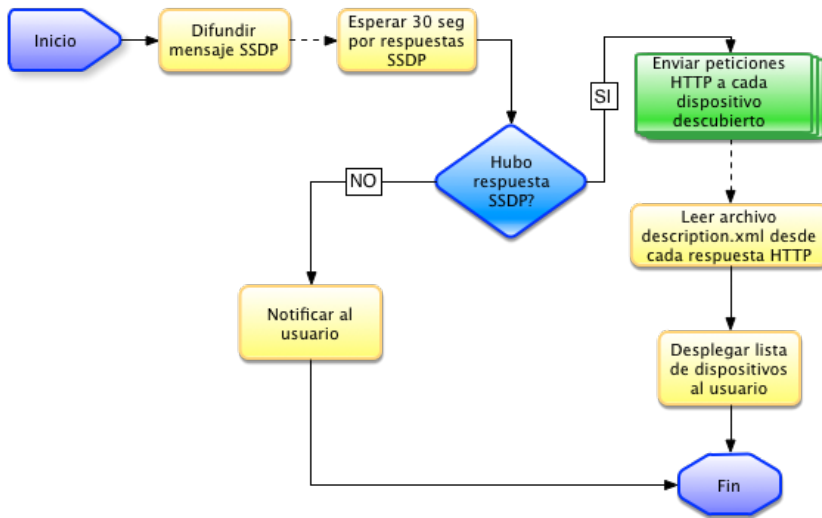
Inicio

Difundir mensaje SSDP

Esperar 30 seg por respuestas SSDP

Hubo respuesta SSDP?

SI

Enviar peticiones HTTP a cada dispositivo descubierto

Leer archivo description.xml desde cada respuesta HTTP

Desplegar lista de dispositivos al usuario

NO

Notificar al usuario

Fin